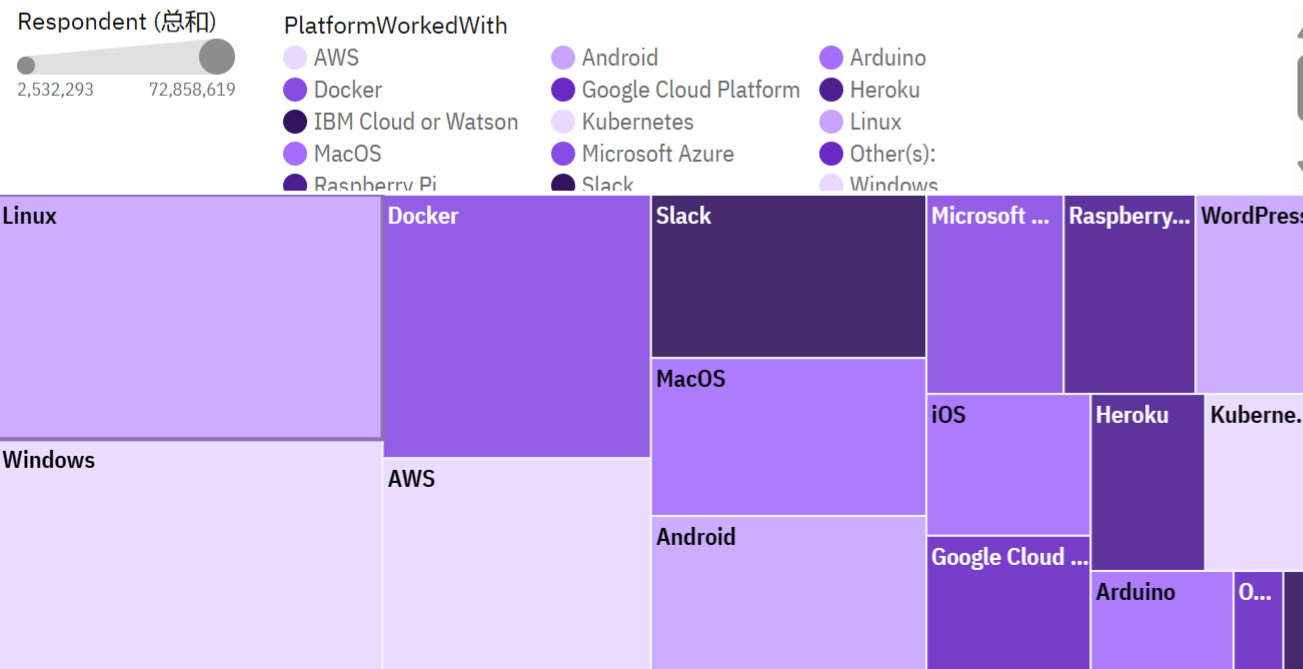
Respondent (总和)

2,532,293 72,858,619

PlatformWorkedWith

AWS
Android
Arduino
Docker
Google Cloud Platform
Heroku
IBM Cloud or Watson
Kubernetes
Linux
MacOS
Microsoft Azure
Other(s):
Raspberry Pi
Slack
Windows

Linux
Docker
Slack
Microsoft ...
Raspberry...
WordPress
MacOS
iOS
Heroku
Kuberne...
Windows
AWS
Android
Google Cloud ...
Arduino
O...